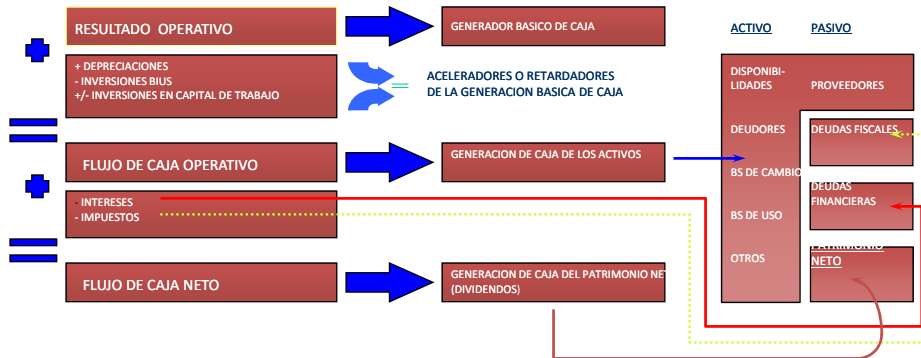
RESULTADO OPERATIVO

GENERADOR BASICO DE CAJA

+ DEPRECIACIONES
- INVERSIONES BIUS
+/- INVERSIONES EN CAPITAL DE TRABAJO

ACELERADORES O RETARDADORES
DE LA GENERACION BASICA DE CAJA

FLUJO DE CAJA OPERATIVO

GENERACION DE CAJA DE LOS ACTIVOS

- INTERESES
- IMPUESTOS

FLUJO DE CAJA NETO

GENERACION DE CAJA DEL PATRIMONIO NETO
(DIVIDENDOS)

ACTIVO

PASIVO

DISPONIBILIDADES

PROVEEDORES

DEUDORES

DEUDAS FISCALES

BS DE CAMBIO

DEUDAS FINANCIERAS

BS DE USO

OTROS

PATRIMONIO NETO